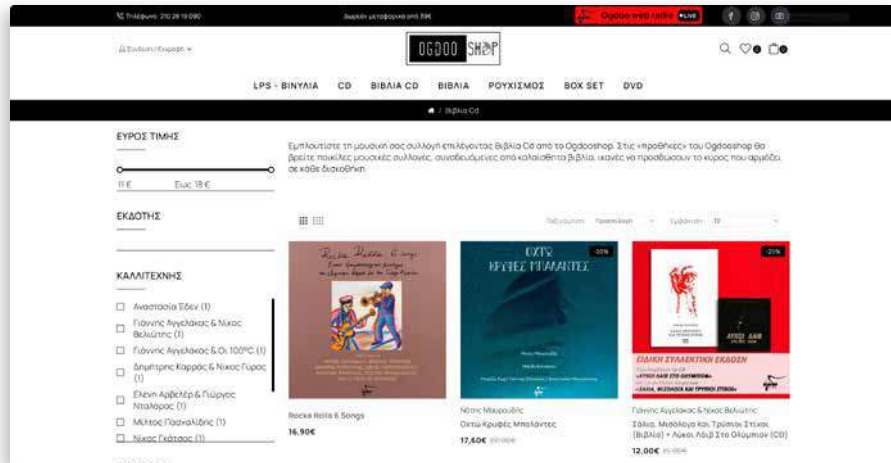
Τηλέφωνο: 210 28 19 090

Δωρεάν μεταφορικά από 39€

Ogdoo web radio LIVE

Σύνδεση / Εγγραφή

OGDOO SHOP

LPS - ΒΙΝΥΛΙΑ CD ΒΙΒΛΙΑ CD ΒΙΒΛΙΑ ΡΟΥΧΙΣΜΟΣ BOX SET DVD

Βιβλία Cd

ΕΥΡΟΣ ΤΙΜΗΣ

11 € Εως 18 €

ΕΚΔΟΤΗΣ

ΚΑΛΛΙΤΕΧΝΗΣ

Αναστασία Έδεν (1)
Γιάννης Αγγελάκας & Νίκος Βελιώτης (1)
Γιάννης Αγγελάκας & Οι 100°C (1)
Δημήτρης Καρράς & Νίκος Γύρας (1)
Ελένη Αρβελέρ & Γιώργος Νταλάρας (1)
Μίλτος Πασχαλίδης (1)
Νίκος Γκάτσος (1)

Εμπλουτίστε τη μουσική σας συλλογή επιλέγοντας Βιβλία Cd από το Ogdooshop. Στις «προθήκες» του Ogdooshop θα βρείτε ποικίλες μουσικές συλλογές, συνοδευόμενες από καλαίσθητα βιβλία, ικανές να προσδώσουν το κύρος που αρμόζει σε κάθε δισκοθήκη.

Ταξινόμηση Προεπιλογή Εμφάνιση 12

-20% -20%

ΟΚΤΩ ΚΡΥΦΕΣ ΜΠΑΛΑΝΤΕΣ

ΕΙΔΙΚΗ ΣΥΛΛΕΚΤΙΚΗ ΕΚΔΟΣΗ

Rocka Rolla 6 Songs
16,90€

Νότης Μαυρουδής
Οκτώ Κρυφές Μπαλάντες
17,60€ 22,00€

Γιάννης Αγγελάκας & Νίκος Βελιώτης
Σάλια, Μελάνια Και Τρύπιοι Στίχοι (Βιβλίο) + Λύκοι Αλιβ Στο Ολύμπιον (CD)
12,00€ 15,00€